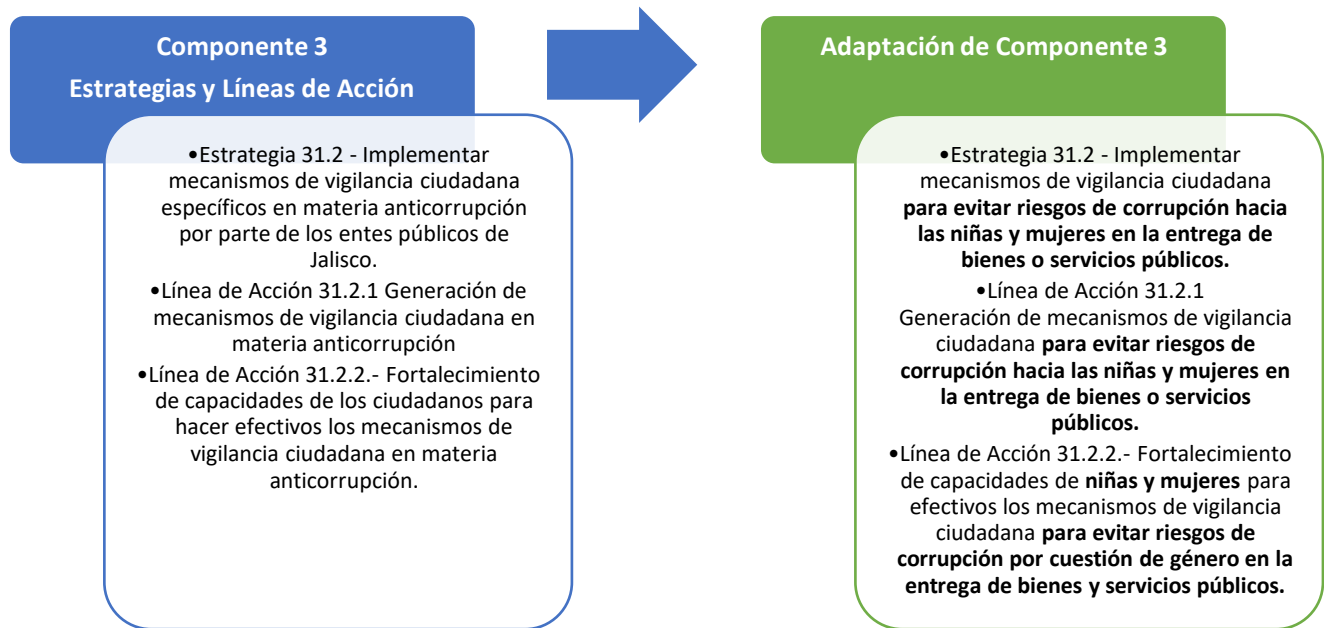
Componente 3
Estrategias y Líneas de Acción

•Estrategia 31.2 - Implementar mecanismos de vigilancia ciudadana específicos en materia anticorrupción por parte de los entes públicos de Jalisco.

•Línea de Acción 31.2.1 Generación de mecanismos de vigilancia ciudadana en materia anticorrupción

•Línea de Acción 31.2.2.- Fortalecimiento de capacidades de los ciudadanos para hacer efectivos los mecanismos de vigilancia ciudadana en materia anticorrupción.

Adaptación de Componente 3

•Estrategia 31.2 - Implementar mecanismos de vigilancia ciudadana **para evitar riesgos de corrupción hacia las niñas y mujeres en la entrega de bienes o servicios públicos.**

•Línea de Acción 31.2.1 Generación de mecanismos de vigilancia ciudadana **para evitar riesgos de corrupción hacia las niñas y mujeres en la entrega de bienes o servicios públicos.**

•Línea de Acción 31.2.2.- Fortalecimiento de capacidades de **niñas y mujeres** para efectivos los mecanismos de vigilancia ciudadana **para evitar riesgos de corrupción por cuestión de género en la entrega de bienes y servicios públicos.**